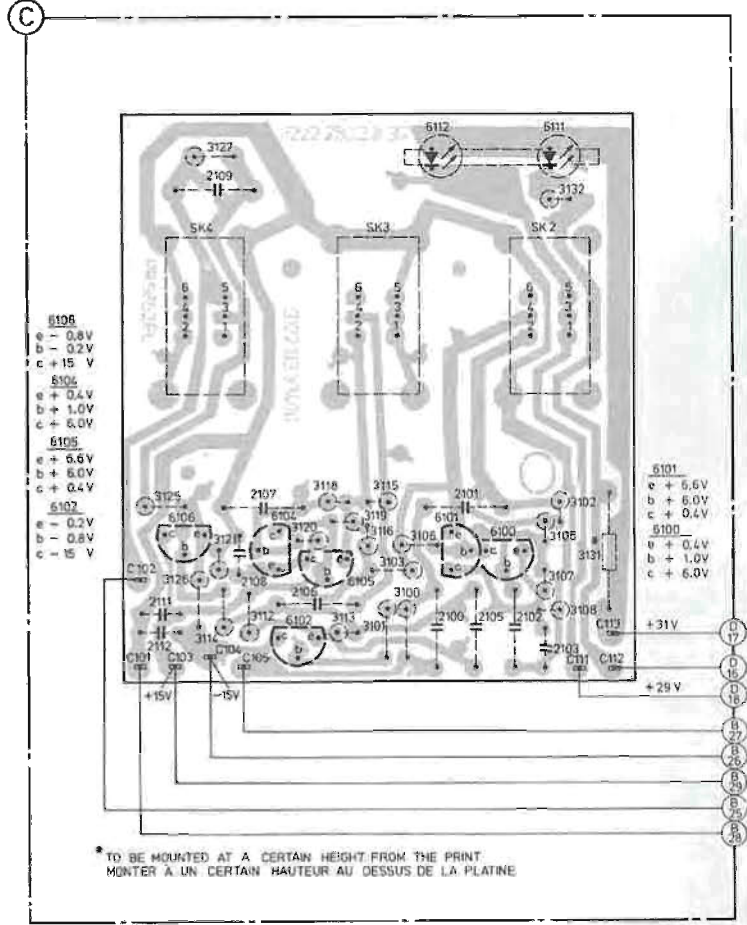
C

6112 6111
3127
2109
3132
SK4 SK3 SK2
6 5 6 5 6 5

6106
e − 0.8V
b − 0.2V
c + 15 V
6104
e + 0.4V
b + 1.0V
c + 6.0V
6105
e + 6.6V
b + 6.0V
c + 0.4V
6102
e − 0.2V
b − 0.8V
c − 15 V

6101
e + 6.6V
b + 6.0V
c + 0.4V
6100
e + 0.4V
b + 1.0V
c + 6.0V

3125 2107 3118 3115 2101 3102
6106 6104 3119 6101 6100 3105
3121 3120 3116 3106 3131
C102 3126 2108 6105 3103 3107
2111 2106 3100
2112 3114 3112 6102 3113 3101 2100 2105 2102 3108 C113
2103
C101 C103 C104 C105 C111 C112
+15V −15V
+31 V
+29 V

D 17
D 16
D 18
B 27
B 26
B 29
B 25
B 28

* TO BE MOUNTED AT A CERTAIN HEIGHT FROM THE PRINT
MONTER A UN CERTAIN HAUTEUR AU DESSUS DE LA PLATINE